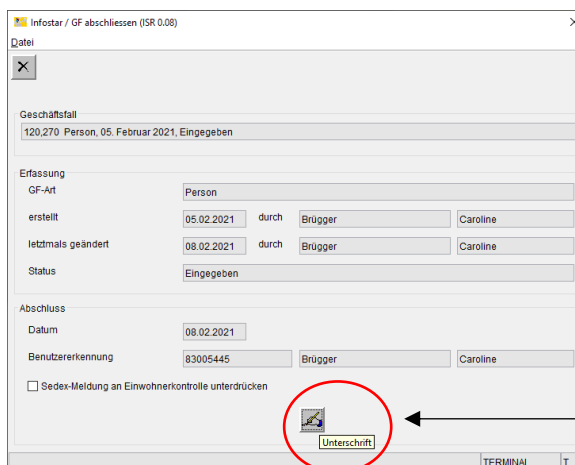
Infostar / GF abschliessen (ISR 0.08)

Datei

Geschäftsfall

120,270 Person, 05. Februar 2021, Eingegeben

Erfassung

GF-Art Person

erstellt 05.02.2021 durch Brügger Caroline

letztmals geändert 08.02.2021 durch Brügger Caroline

Status Eingegeben

Abschluss

Datum 08.02.2021

Benutzererkennung 83005445 Brügger Caroline

Sedex-Meldung an Einwohnerkontrolle unterdrücken

Unterschrift

TERMINAL T